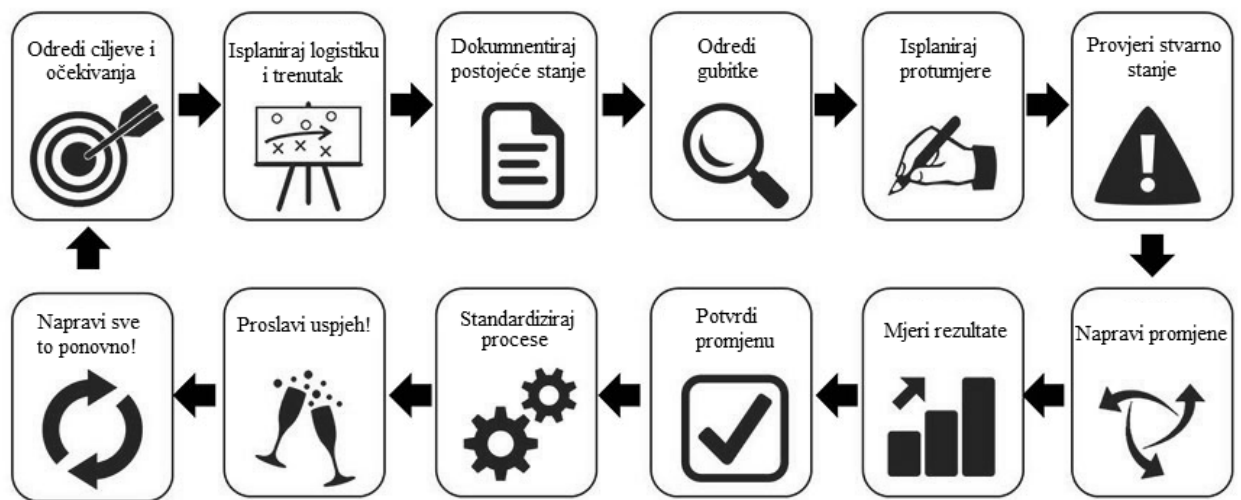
Odredi ciljeve i očekivanja

Isplaniraj logistiku i trenutak

Dokumnentiraj postojeće stanje

Odredi gubitke

Isplaniraj protumjere

Provjeri stvarno stanje

Napravi promjene

Mjeri rezultate

Potvrdi promjenu

Standardiziraj procese

Proslavi uspjeh!

Napravi sve to ponovno!